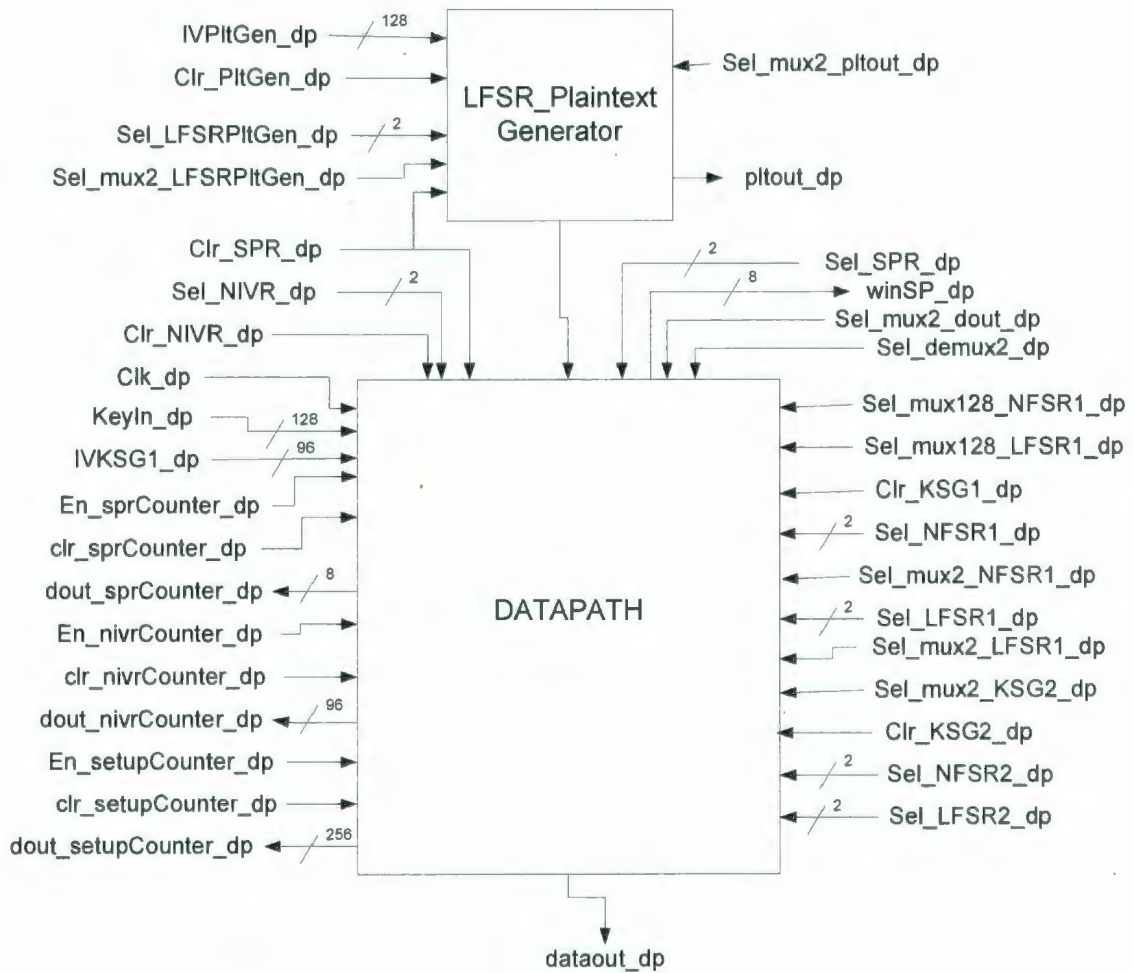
IVPltGen_dp
128
Clr_PltGen_dp
Sel_LFSRPltGen_dp
2
Sel_mux2_LFSRPltGen_dp
LFSR_Plaintext Generator
Sel_mux2_pltout_dp
pltout_dp
Clr_SPR_dp
Sel_NIVR_dp
2
Clr_NIVR_dp
2
Sel_SPR_dp
8
winSP_dp
Sel_mux2_dout_dp
Sel_demux2_dp
Clk_dp
KeyIn_dp
128
IVKSG1_dp
96
En_sprCounter_dp
clr_sprCounter_dp
dout_sprCounter_dp
8
En_nivrCounter_dp
clr_nivrCounter_dp
dout_nivrCounter_dp
96
En_setupCounter_dp
clr_setupCounter_dp
dout_setupCounter_dp
256
DATAPATH
Sel_mux128_NFSR1_dp
Sel_mux128_LFSR1_dp
Clr_KSG1_dp
2
Sel_NFSR1_dp
Sel_mux2_NFSR1_dp
2
Sel_LFSR1_dp
Sel_mux2_LFSR1_dp
Sel_mux2_KSG2_dp
Clr_KSG2_dp
2
Sel_NFSR2_dp
2
Sel_LFSR2_dp
dataout_dp